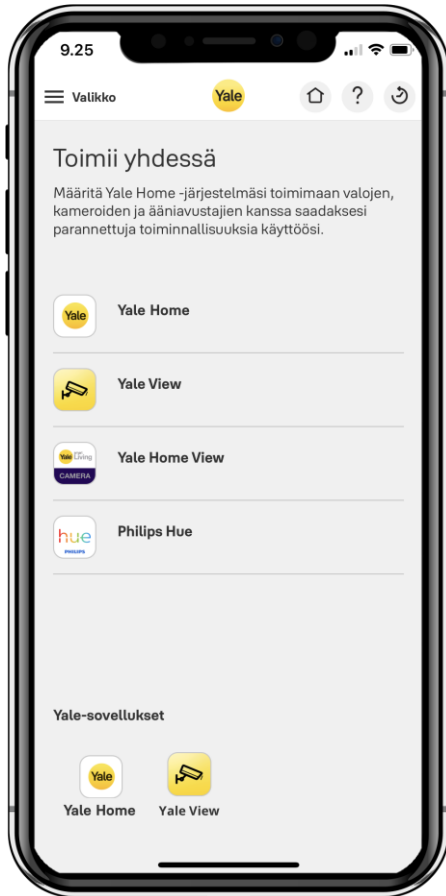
9.25

Valikko

Yale

?

Toimii yhdessä

Määritä Yale Home -järjestelmäsi toimimaan valojen, kameroiden ja ääniavustajien kanssa saadaksesi parannettuja toiminnallisuuksia käyttöösi.

Yale

Yale Home

Yale View

Yale Living

CAMERA

Yale Home View

hue

PHILIPS

Philips Hue

Yale-sovellukset

Yale

Yale Home

Yale View